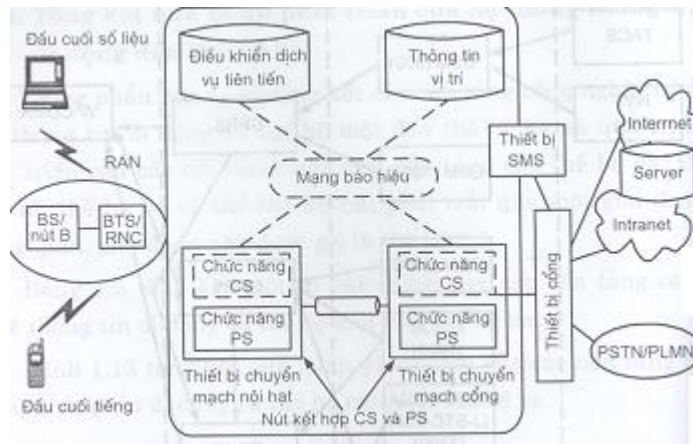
Đầu cuối số liệu

RAN

BS/ nút B

BTS/ RNC

Đầu cuối tiếng

Điều khiển dịch vụ tiên tiến

Thông tin vị trí

Mạng báo hiệu

Chức năng CS

Chức năng PS

Chức năng CS

Chức năng PS

Thiết bị chuyển mạch nội hạt

Thiết bị chuyển mạch cổng

Nút kết hợp CS và PS

Thiết bị SMS

Thiết bị cổng

Internet

Server

Intranet

PSTN/PLMN

TACS